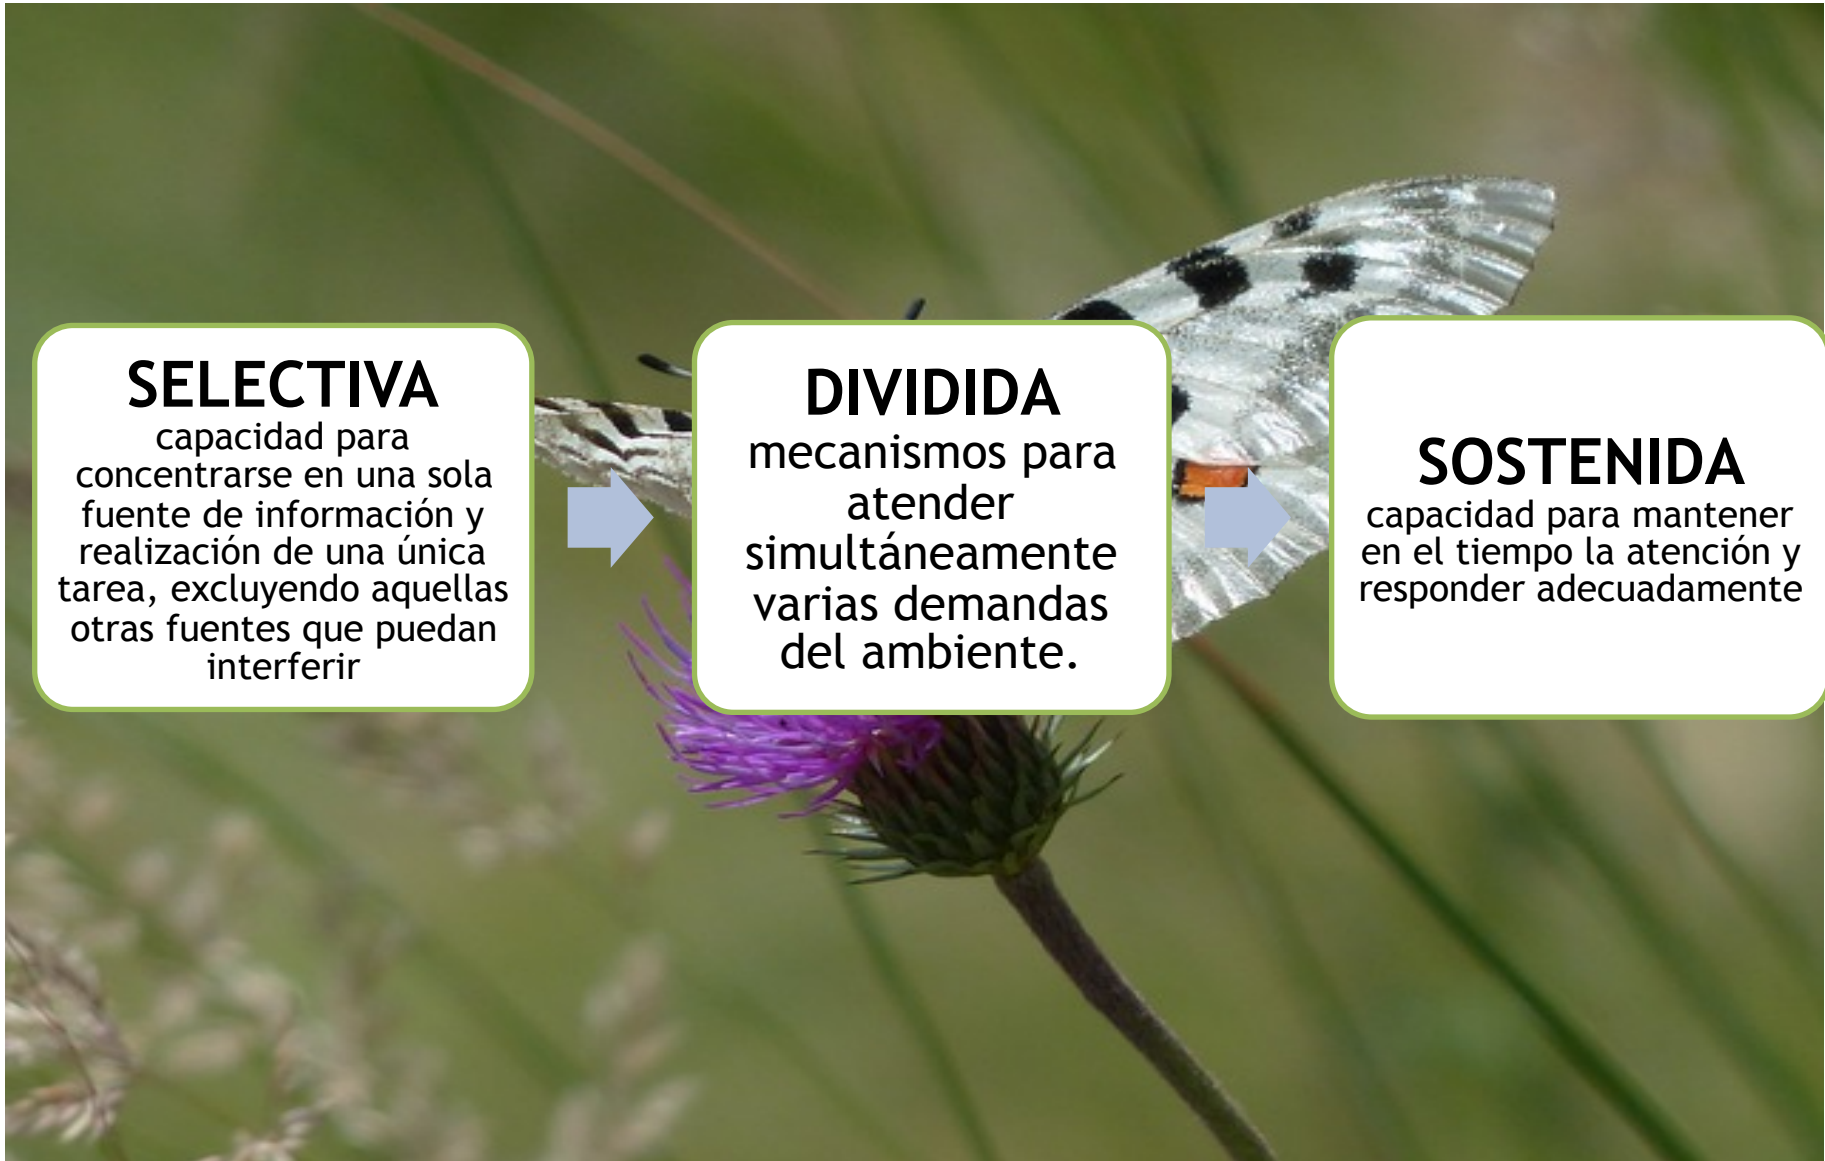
SELECTIVA
capacidad para concentrarse en una sola fuente de información y realización de una única tarea, excluyendo aquellas otras fuentes que puedan interferir

DIVIDIDA
mecanismos para atender simultáneamente varias demandas del ambiente.

SOSTENIDA
capacidad para mantener en el tiempo la atención y responder adecuadamente